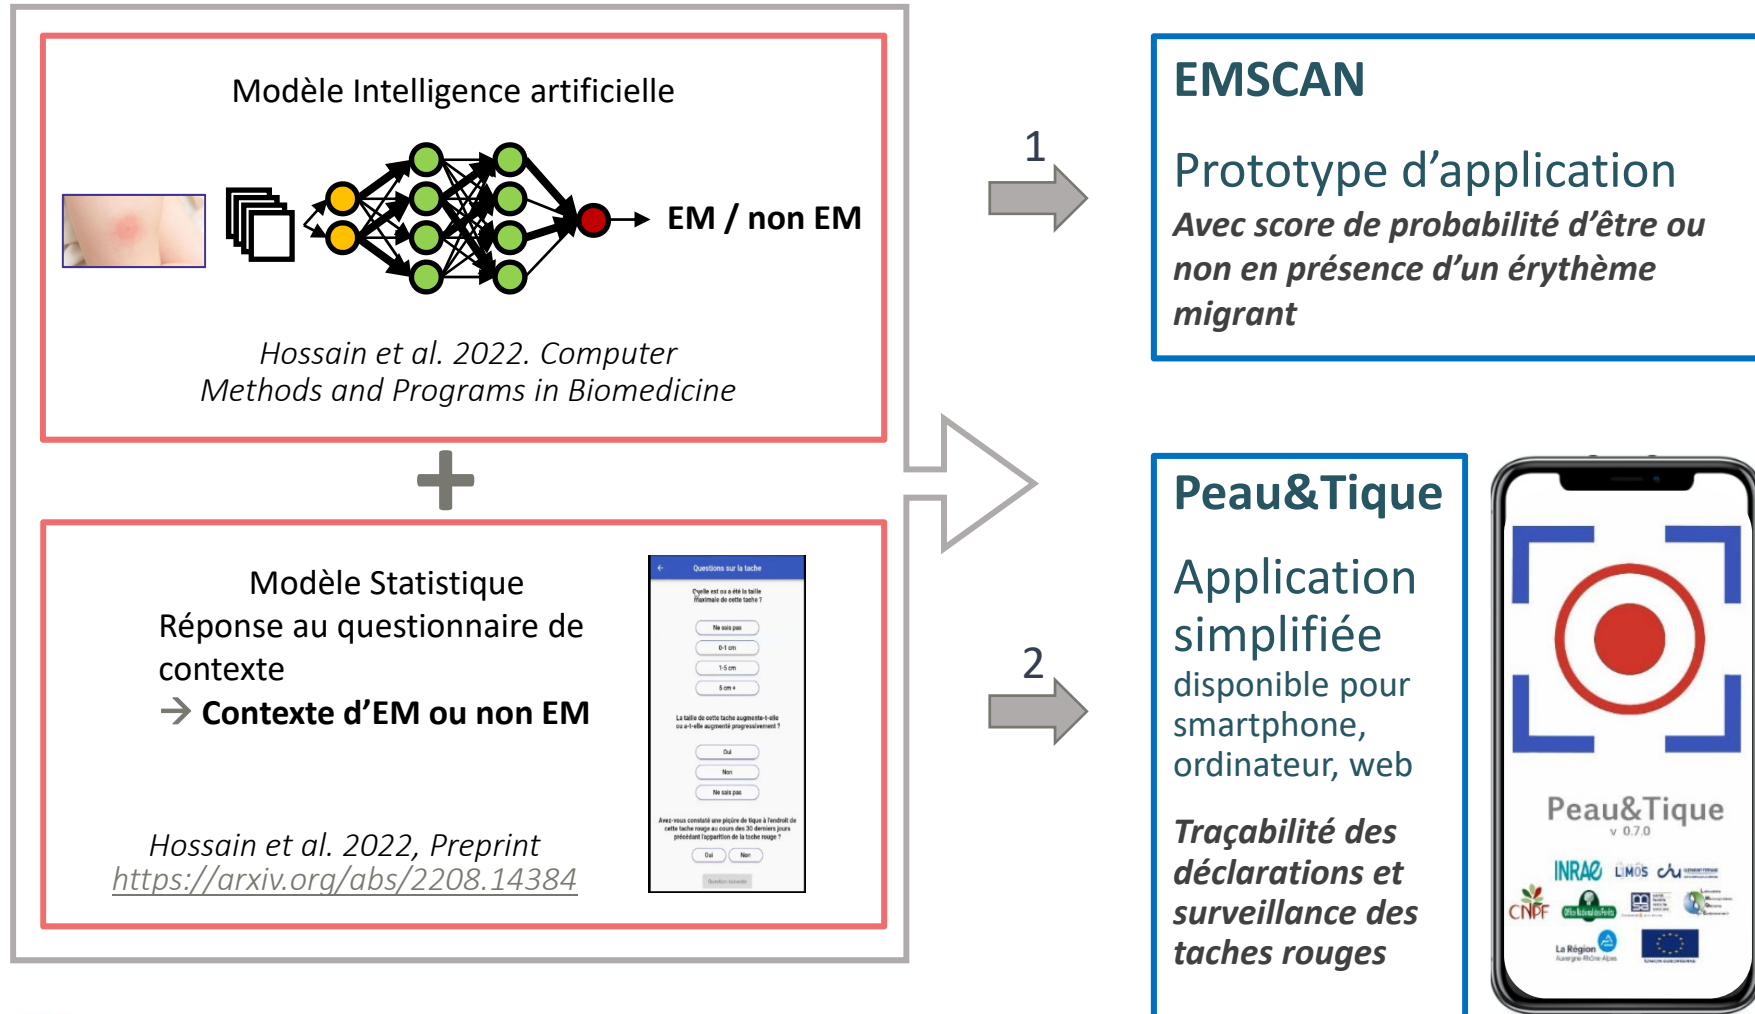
Modèle Intelligence artificielle

EM / non EM

Hossain et al. 2022. Computer Methods and Programs in Biomedicine

Modèle Statistique
Réponse au questionnaire de contexte
→ Contexte d'EM ou non EM

Questions sur la tache

Quelle est ou a été la taille maximale de cette tache ?

Ne sais pas

0-1 cm

1-5 cm

5 cm +

La taille de cette tache augmente-t-elle ou a-t-elle augmenté progressivement ?

Oui

Non

Ne sais pas

Avez-vous constaté une piqûre de tique à l'endroit de cette tache rouge au cours des 30 derniers jours précédant l'apparition de la tache rouge ?

Oui

Non

Question suivante

Hossain et al. 2022, Preprint
https://arxiv.org/abs/2208.14384

1

2

EMSCAN

Prototype d'application
Avec score de probabilité d'être ou non en présence d'un érythème migrant

Peau&Tique

Application simplifiée
disponible pour smartphone, ordinateur, web

Traçabilité des déclarations et surveillance des taches rouges

Peau&Tique
v 0.7.0

INRAE LIMOS CNPF La Région